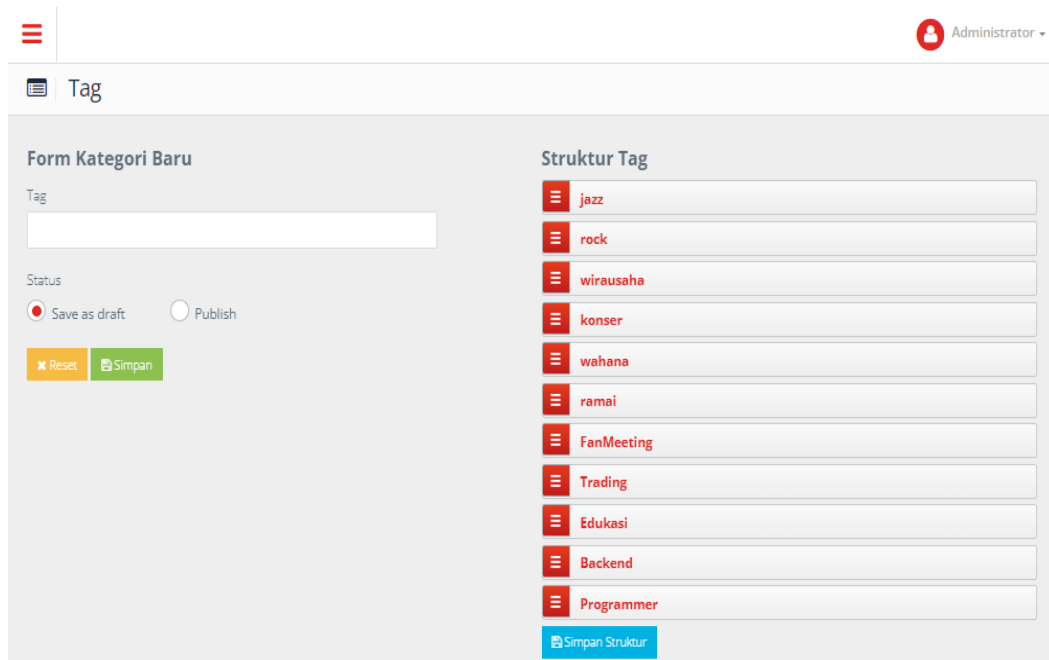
Administrator

Tag

Form Kategori Baru

Tag

Status

Save as draft

Publish

Reset

Simpan

Struktur Tag

jazz

rock

wirausaha

konser

wahana

ramai

FanMeeting

Trading

Edukasi

Backend

Programmer

Simpan Struktur